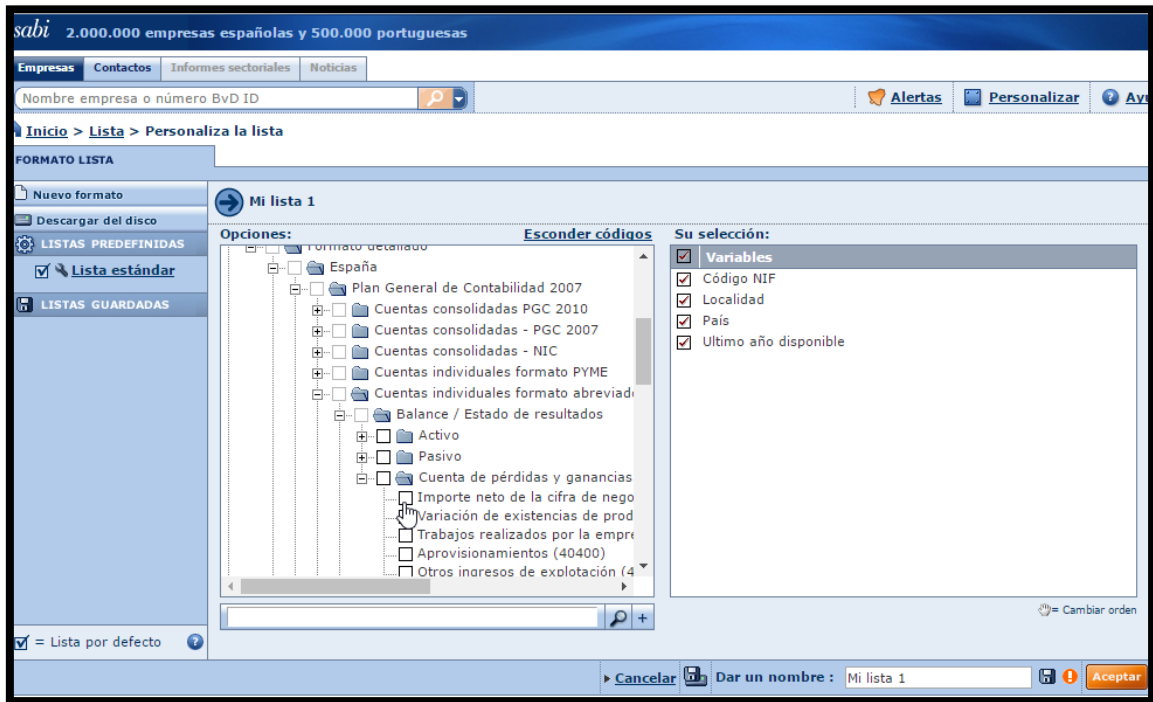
sabi 2.000.000 empresas españolas y 500.000 portuguesas

Empresas | Contactos | Informes sectoriales | Noticias

Nombre empresa o número BvD ID

Alertas | Personalizar | Ayu

Inicio > Lista > Personaliza la lista

FORMATO LISTA

Nuevo formato
Descargar del disco
LISTAS PREDEFINIDAS
Lista estándar
LISTAS GUARDADAS

= Lista por defecto

Mi lista 1

Opciones: Esconder códigos

Formato detallado
España
Plan General de Contabilidad 2007
Cuentas consolidadas PGC 2010
Cuentas consolidadas - PGC 2007
Cuentas consolidadas - NIC
Cuentas individuales formato PYME
Cuentas individuales formato abreviad
Balance / Estado de resultados
Activo
Pasivo
Cuenta de pérdidas y ganancias
Importe neto de la cifra de nego
Variación de existencias de prod
Trabajos realizados por la empre
Aprovisionamientos (40400)
Otros ingresos de explotación (4

Su selección:

Variables
Código NIF
Localidad
País
Ultimo año disponible

= Cambiar orden

Cancelar | Dar un nombre : Mi lista 1 | Aceptar